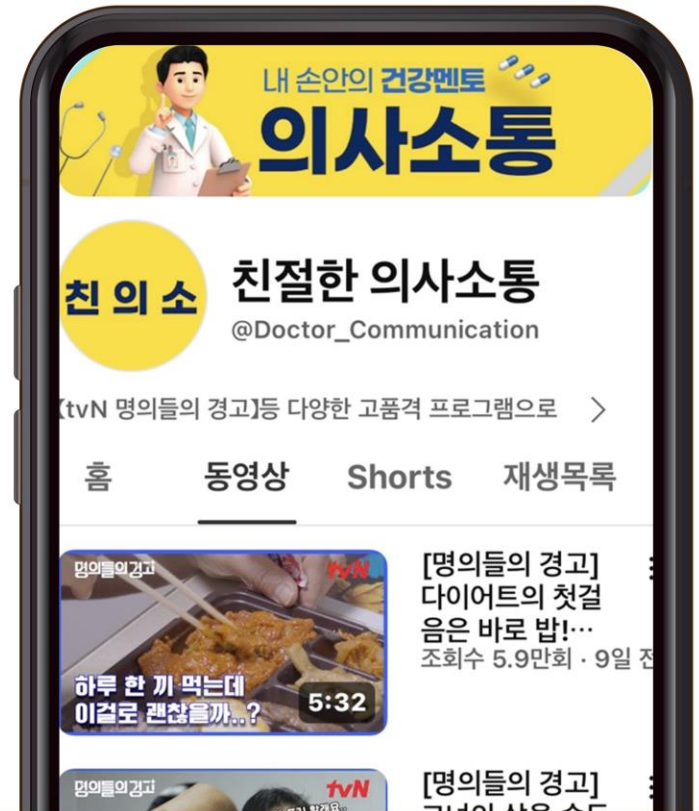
내 손안의 건강멘토
의사소통

친 의 소

친절한 의사소통
@Doctor_Communication

【tvN 명의들의 경고】등 다양한 고품격 프로그램으로 >

홈
동영상
Shorts
재생목록

명의들의경고
tvN
하루 한 끼 먹는데 이걸로 괜찮을까..?
5:32

[명의들의 경고] 다이어트의 첫걸음은 바로 밥!…
조회수 5.9만회 · 9일 전

명의들의경고
tvN

[명의들의 경고]
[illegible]